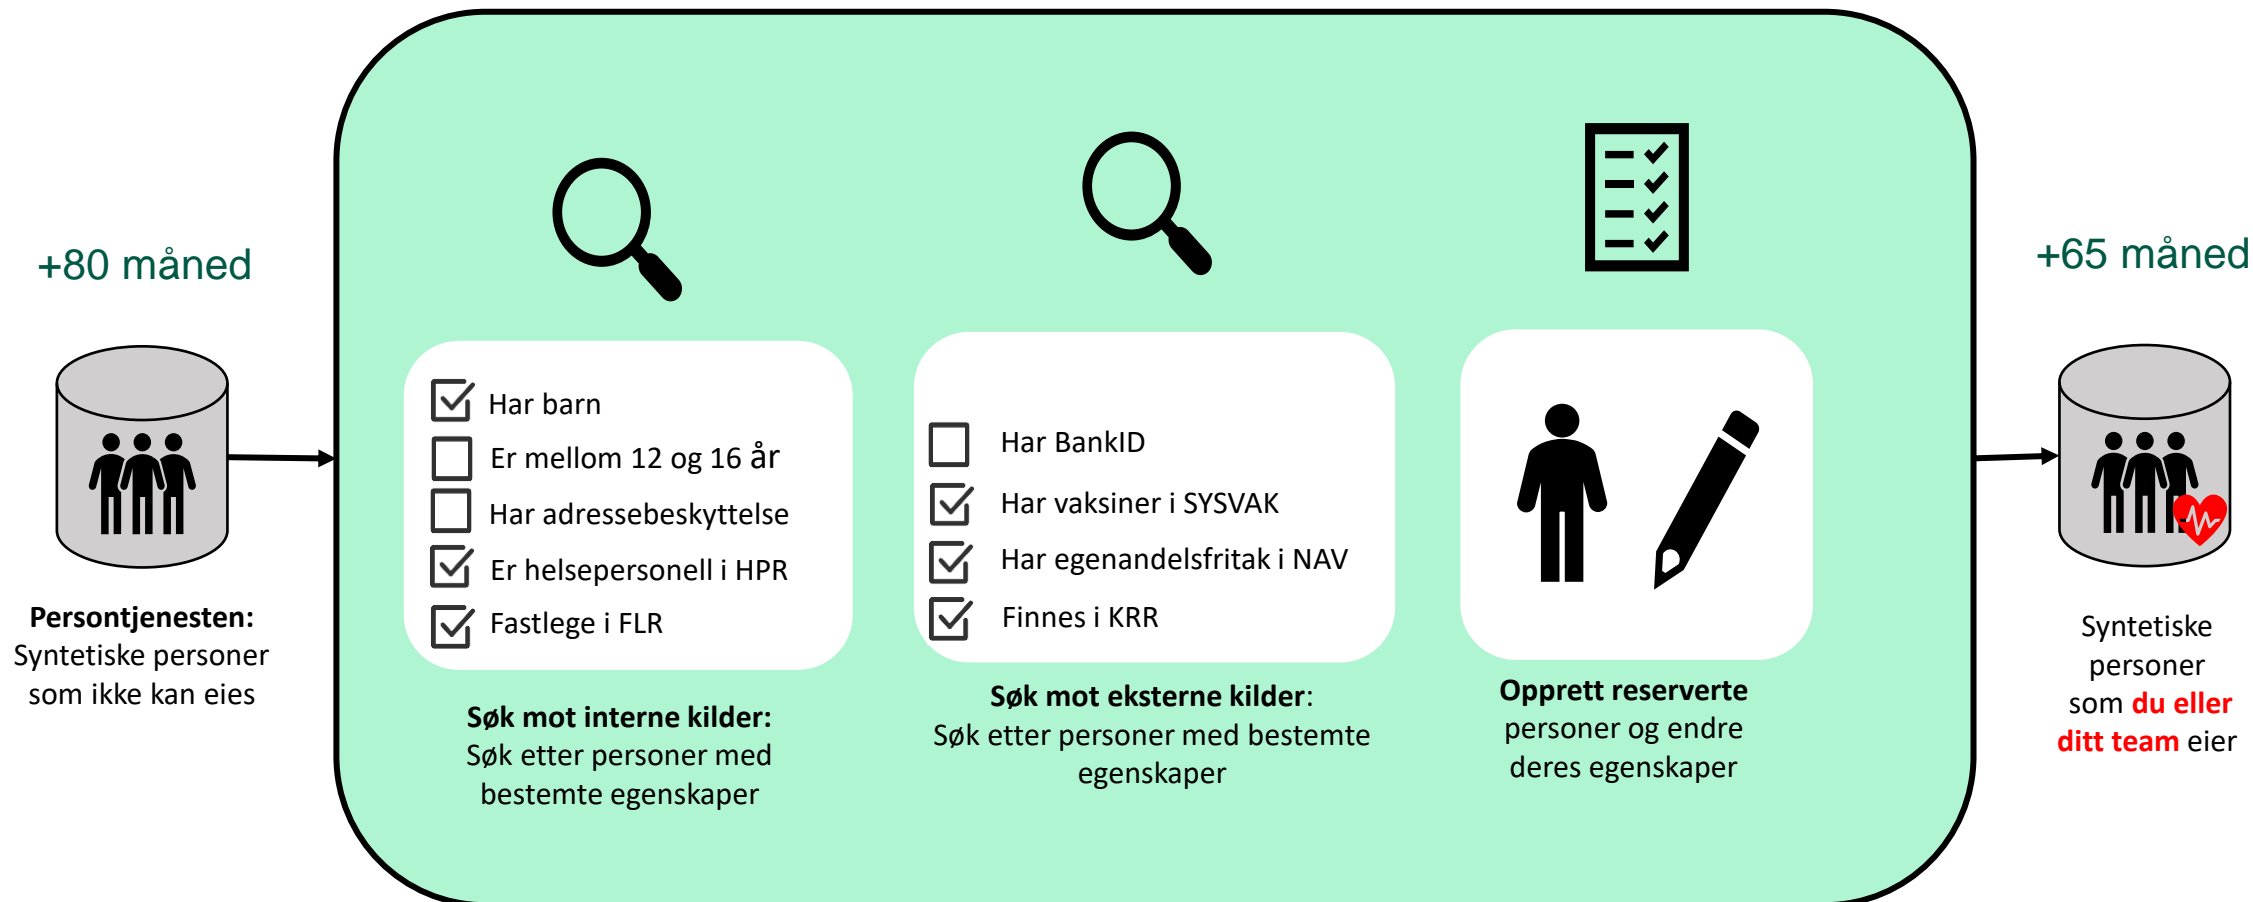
+80 måned

Persontjenesten: Syntetiske personer som ikke kan eies

Har barn
Er mellom 12 og 16 år
Har adressebeskyttelse
Er helsepersonell i HPR
Fastlege i FLR

Søk mot interne kilder: Søk etter personer med bestemte egenskaper

Har BankID
Har vaksiner i SYSVAK
Har egenandelsfritak i NAV
Finnes i KRR

Søk mot eksterne kilder: Søk etter personer med bestemte egenskaper

Opprett reserverte personer og endre deres egenskaper

+65 måned

Syntetiske personer som du eller ditt team eier